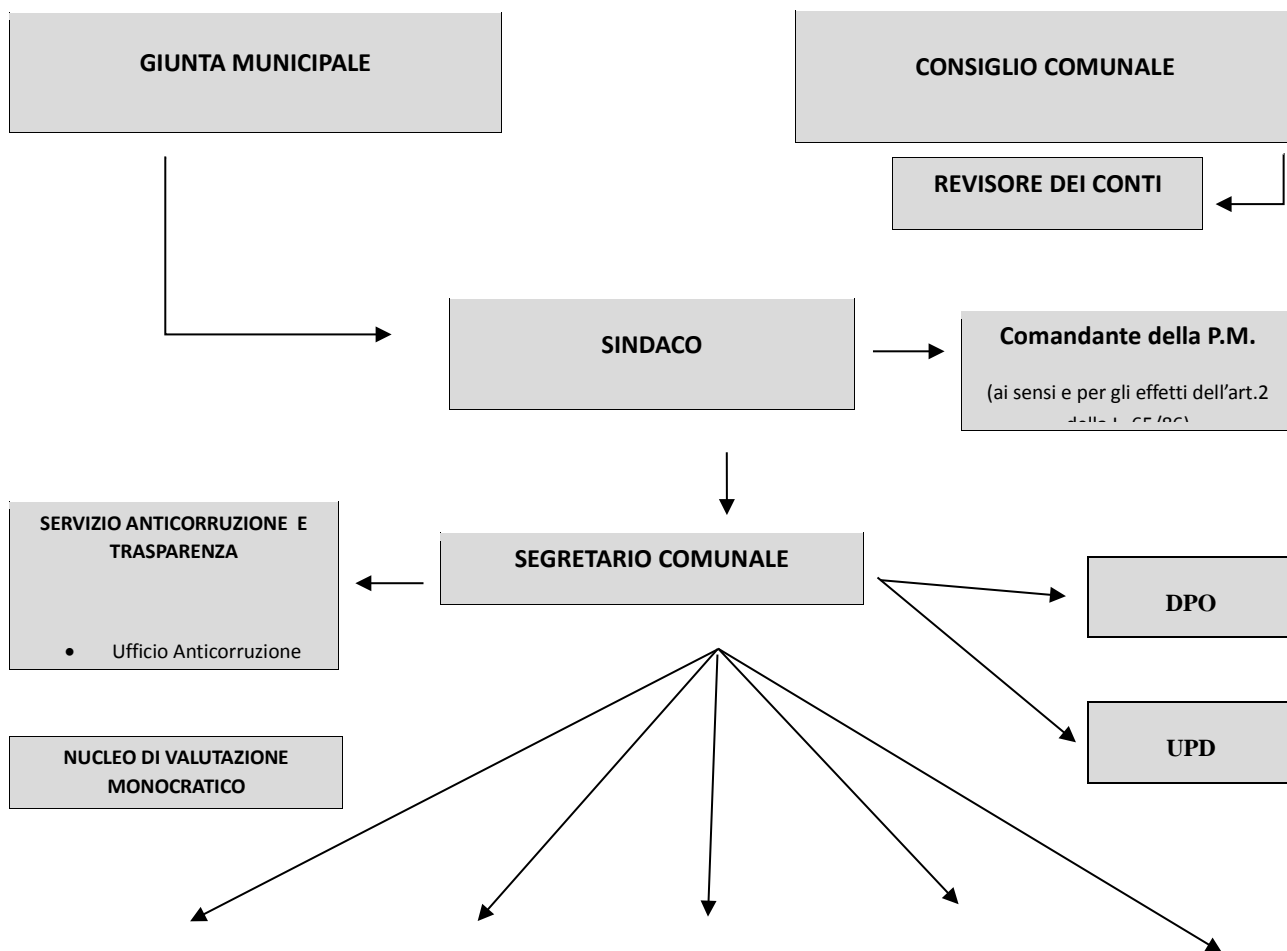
GIUNTA MUNICIPALE

CONSIGLIO COMUNALE

REVISORE DEI CONTI

SINDACO

Comandante della P.M.

(ai sensi e per gli effetti dell'art.2 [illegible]

SERVIZIO ANTICORRUZIONE E TRASPARENZA

- Ufficio Anticorruzione

SEGRETARIO COMUNALE

DPO

UPD

NUCLEO DI VALUTAZIONE MONOCRATICO